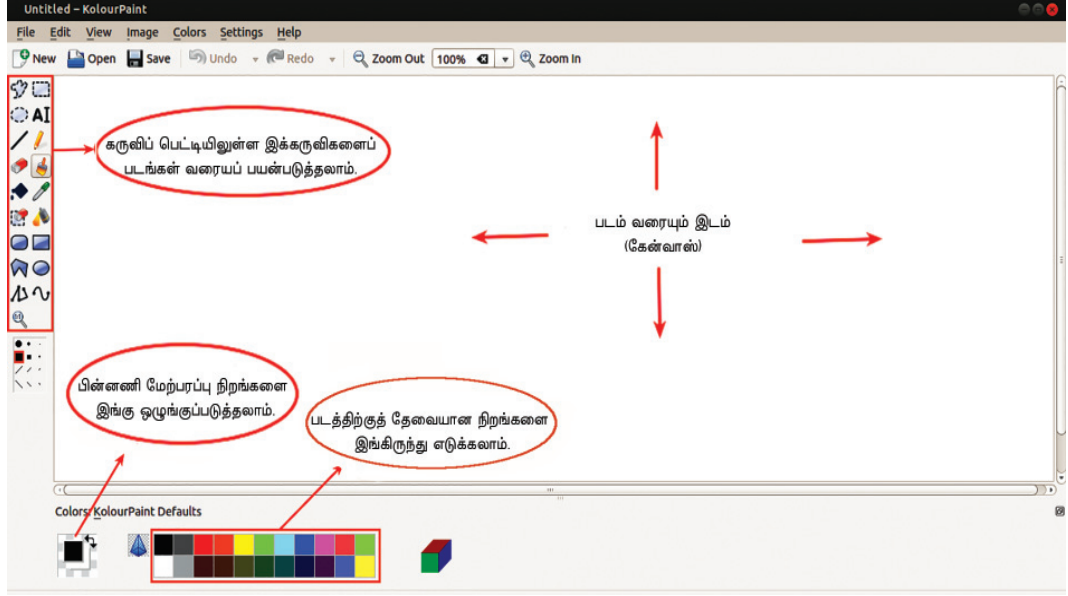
Untitled – KolourPaint

File Edit View Image Colors Settings Help

New Open Save Undo Redo Zoom Out 100% Zoom In

கருவிப் பெட்டியிலுள்ள இக்கருவிகளைப் படங்கள் வரையப் பயன்படுத்தலாம்.

படம் வரையும் இடம் (கேன்வாஸ்)

பின்னணி மேற்பரப்பு நிறங்களை இங்கு ஒழுங்குப்படுத்தலாம்.

படத்திற்குத் தேவையான நிறங்களை இங்கிருந்து எடுக்கலாம்.

Colors: KolourPaint Defaults